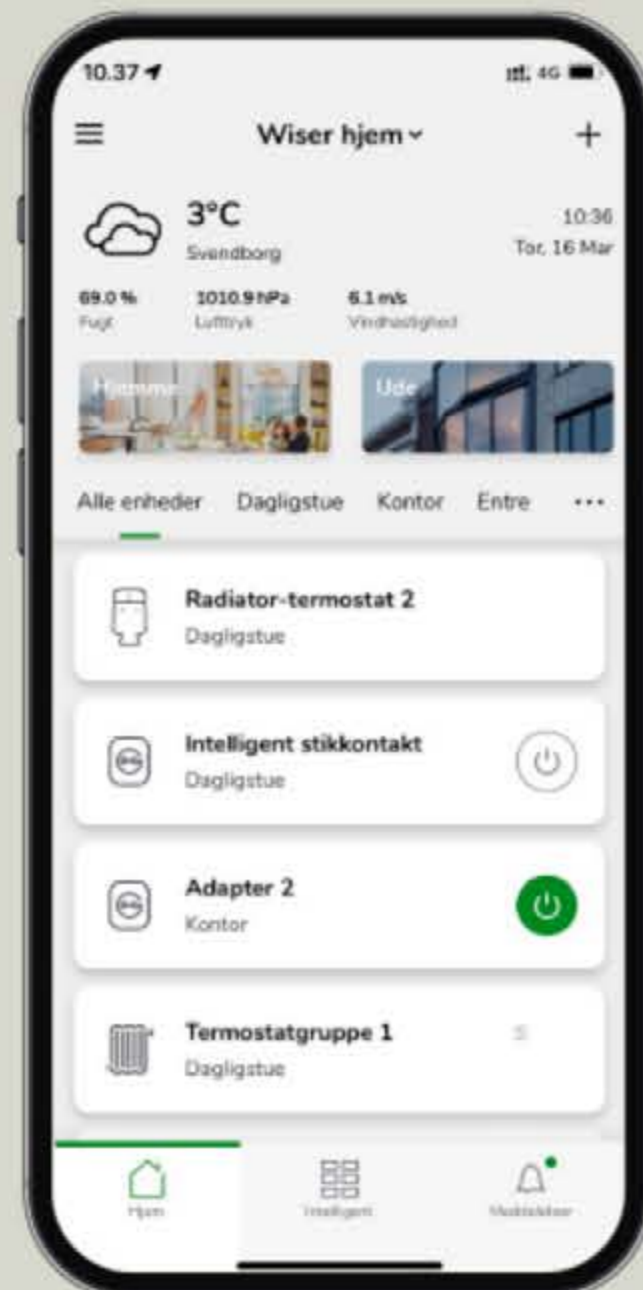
10.37

4G

Wiser hjem

+

3°C

Svendborg

10:36

Tor, 16 Mar

69.0 %
Fugt

1010.9 hPa
Lufttryk

6.1 m/s
Vindhastighed

Hjemme

Ude

Alle enheder

Daglig­stue

Kontor

Entre

···

Radiator-termostat 2

Daglig­stue

Intelligent stikkontakt

Daglig­stue

Adapter 2

Kontor

Termostatgruppe 1

Daglig­stue

Hjem

Intelligent

Meddelelser